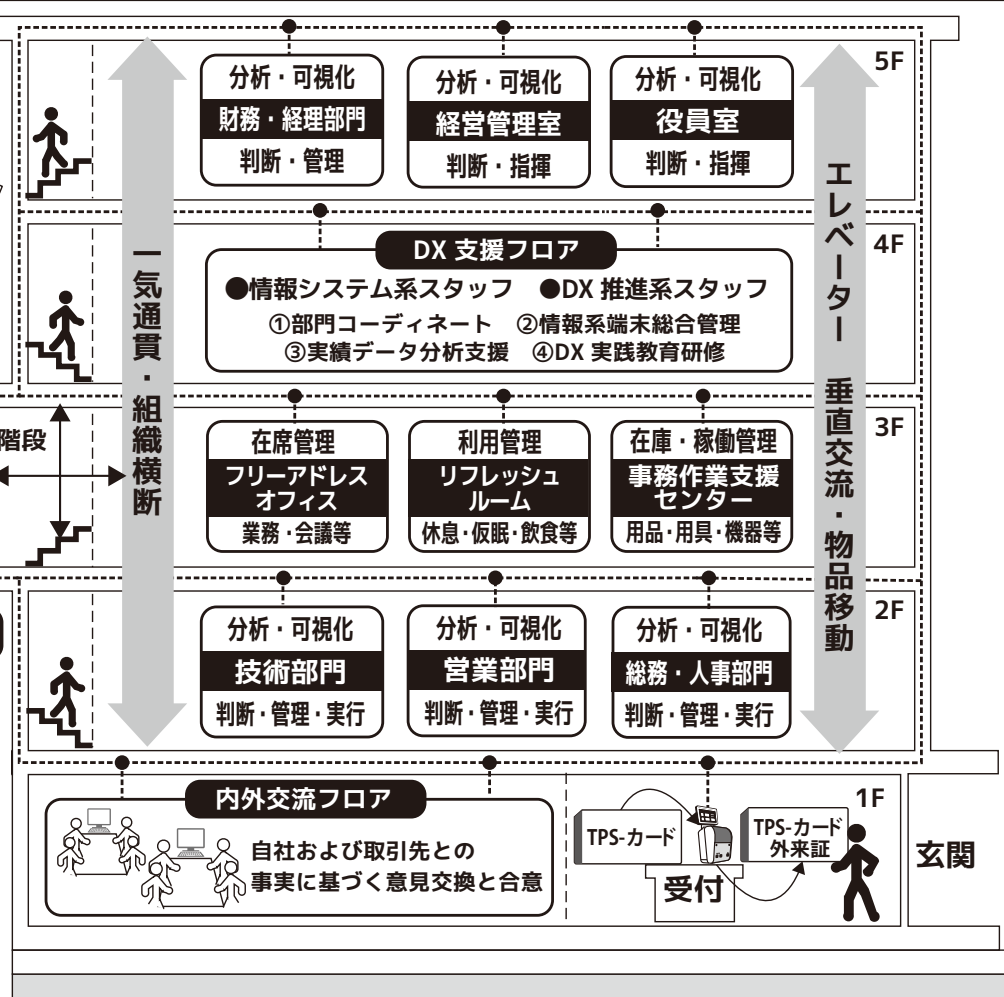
5F

分析・可視化
財務・経理部門
判断・管理

分析・可視化
経営管理室
判断・指揮

分析・可視化
役員室
判断・指揮

4F

DX 支援フロア
●情報システム系スタッフ ●DX 推進系スタッフ
①部門コーディネート ②情報系端末総合管理
③実績データ分析支援 ④DX 実践教育研修

3F

階段

在席管理
フリーアドレスオフィス
業務・会議等

利用管理
リフレッシュルーム
休息・仮眠・飲食等

在庫・稼働管理
事務作業支援センター
用品・用具・機器等

2F

分析・可視化
技術部門
判断・管理・実行

分析・可視化
営業部門
判断・管理・実行

分析・可視化
総務・人事部門
判断・管理・実行

一気通貫・組織横断

エレベーター 垂直交流・物品移動

1F

内外交流フロア
自社および取引先との
事実に基づく意見交換と合意

TPS-カード
TPS-カード
外来証
受付

玄関